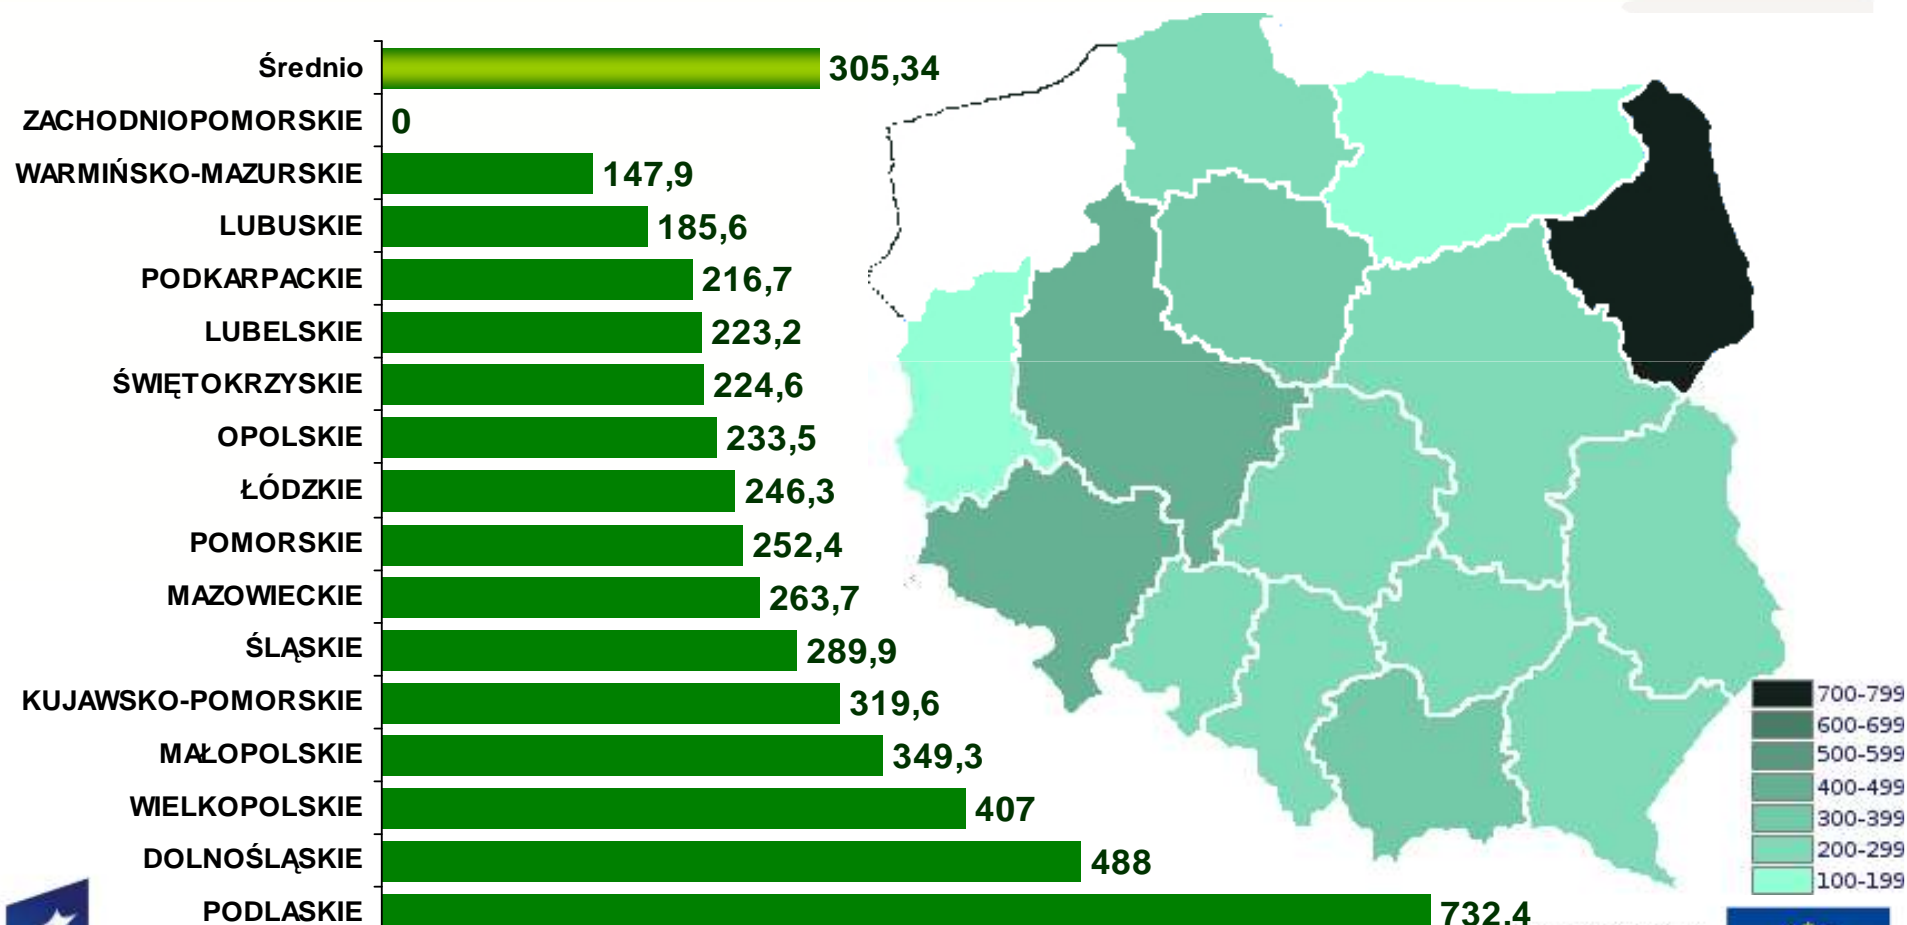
Średnio 305,34
ZACHODNIOPOMORSKIE 0
WARMIŃSKO-MAZURSKIE 147,9
LUBUSKIE 185,6
PODKARPACKIE 216,7
LUBELSKIE 223,2
ŚWIĘTOKRZYSKIE 224,6
OPOLSKIE 233,5
ŁÓDZKIE 246,3
POMORSKIE 252,4
MAZOWIECKIE 263,7
ŚLĄSKIE 289,9
KUJAWSKO-POMORSKIE 319,6
MAŁOPOLSKIE 349,3
WIELKOPOLSKIE 407
DOLNOŚLĄSKIE 488
PODLASKIE 732,4

700-799
600-699
500-599
400-499
300-399
200-299
100-199